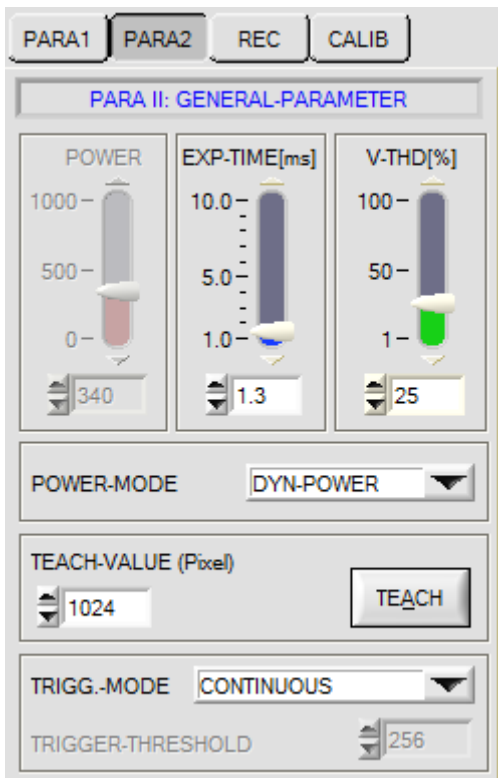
PARA1 PARA2 REC CALIB

PARA II: GENERAL-PARAMETER

POWER
1000
500
0
340

EXP-TIME[ms]
10.0
5.0
1.0
1.3

V-THD[%]
100
50
1
25

POWER-MODE DYN-POWER

TEACH-VALUE (Pixel)
1024
TEACH

TRIGG.-MODE CONTINUOUS
TRIGGER-THRESHOLD 256